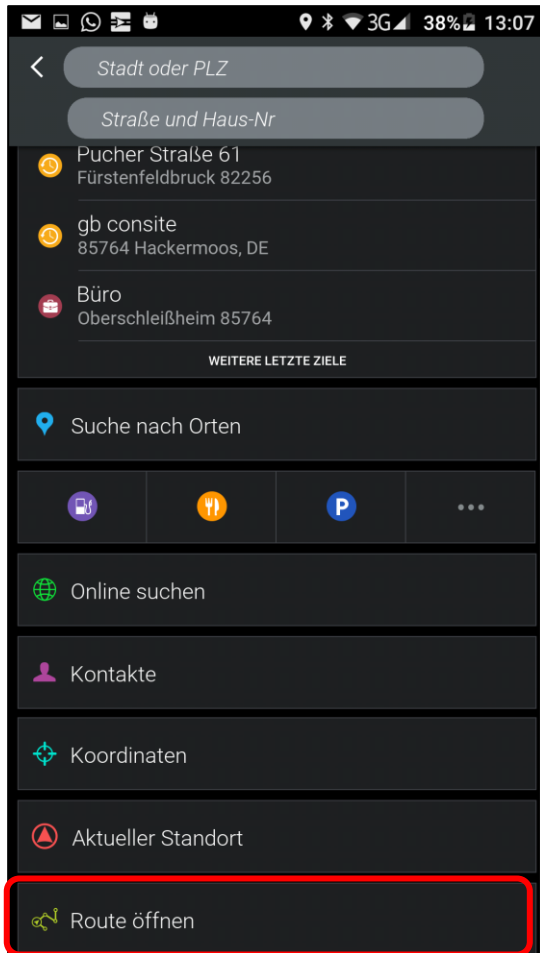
3G 38% 13:07

Stadt oder PLZ

Straße und Haus-Nr

Pucher Straße 61
Fürstenfeldbruck 82256

gb consite
85764 Hackermoos, DE

Büro
Oberschleißheim 85764

WEITERE LETZTE ZIELE

Suche nach Orten

P

•••

Online suchen

Kontakte

Koordinaten

Aktueller Standort

Route öffnen